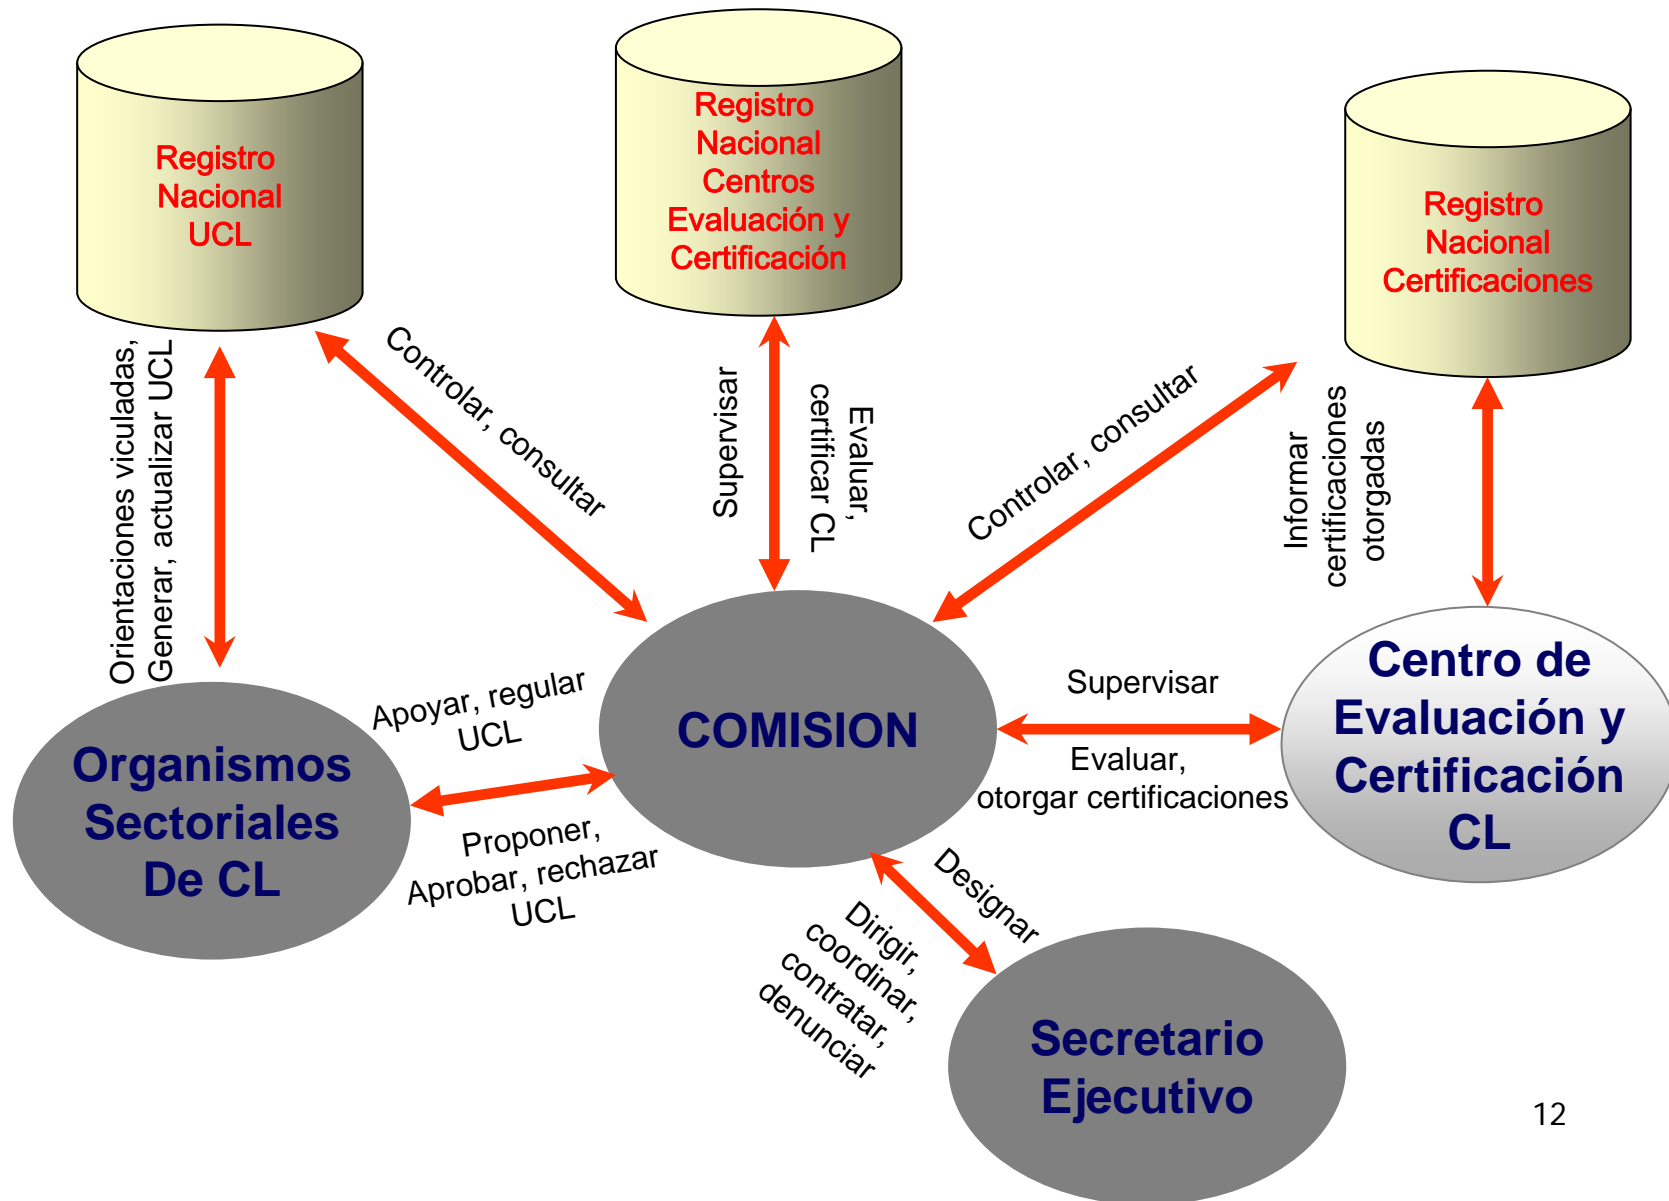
Registro Nacional UCL

Registro Nacional Centros Evaluación y Certificación

Registro Nacional Certificaciones

Orientaciones viculadas, Generar, actualizar UCL

Controlar, consultar

Supervisar

Evaluar, certificar CL

Controlar, consultar

Informar certificaciones otorgadas

Apoyar, regular UCL

COMISION

Supervisar

Centro de Evaluación y Certificación CL

Organismos Sectoriales De CL

Evaluar, otorgar certificaciones

Proponer, Aprobar, rechazar UCL

Designar

Dirigir, coordinar, contratar, denunciar

Secretario Ejecutivo

12